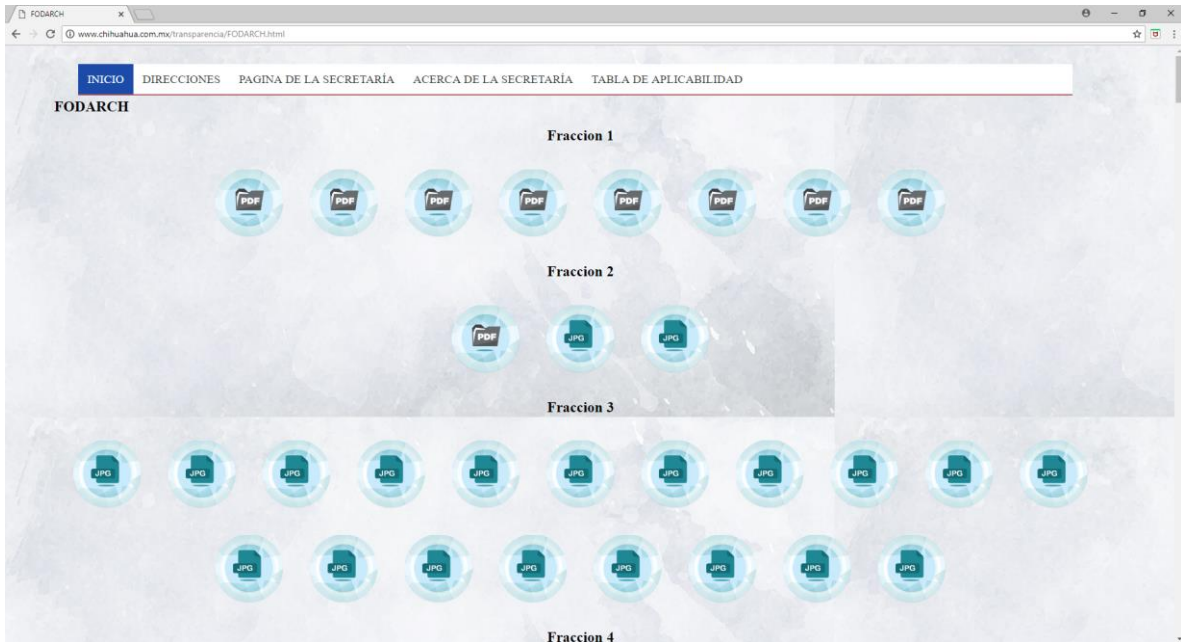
FODARCH ×

www.chihuahua.com.mx/transparencia/FODARCH.html

INICIO DIRECCIONES PAGINA DE LA SECRETARÍA ACERCA DE LA SECRETARÍA TABLA DE APLICABILIDAD

FODARCH

Fraccion 1

PDF PDF PDF PDF PDF PDF PDF PDF

Fraccion 2

PDF JPG JPG

Fraccion 3

JPG JPG JPG JPG JPG JPG JPG JPG JPG JPG JPG

JPG JPG JPG JPG JPG JPG JPG JPG

Fraccion 4